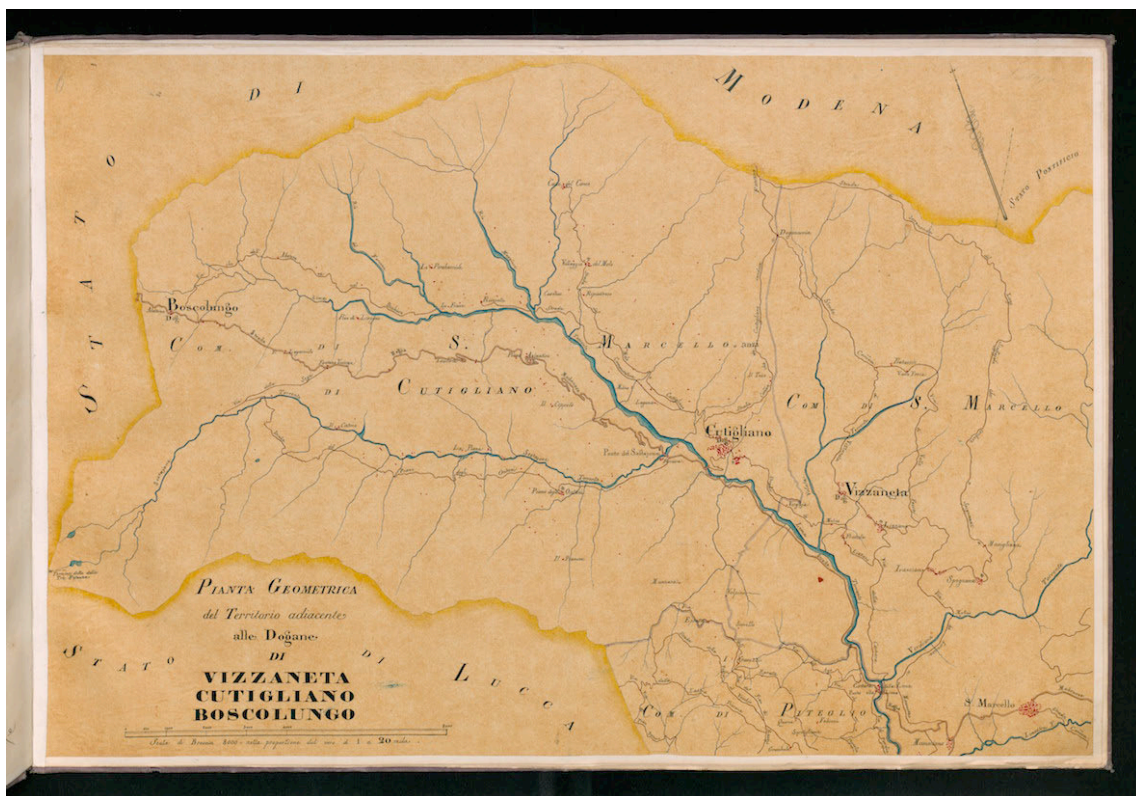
STATO DI MODENA

Stato Pontificio

Boscolungo

COM. DI S. MARCELLO

DI CUTIGLIANO

Cutigliano

COM. DI S. MARCELLO

Vizzaneta

PIANTA GEOMETRICA
del Territorio adiacente alle Dogane
DI
VIZZANETA
CUTIGLIANO
BOSCOLUNGO

STATO DI LUCCA

COM. DI PITEGLIO

S. Marcello

Scala di Braccia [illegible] nella proporzione del uno a 1 a 20 mila